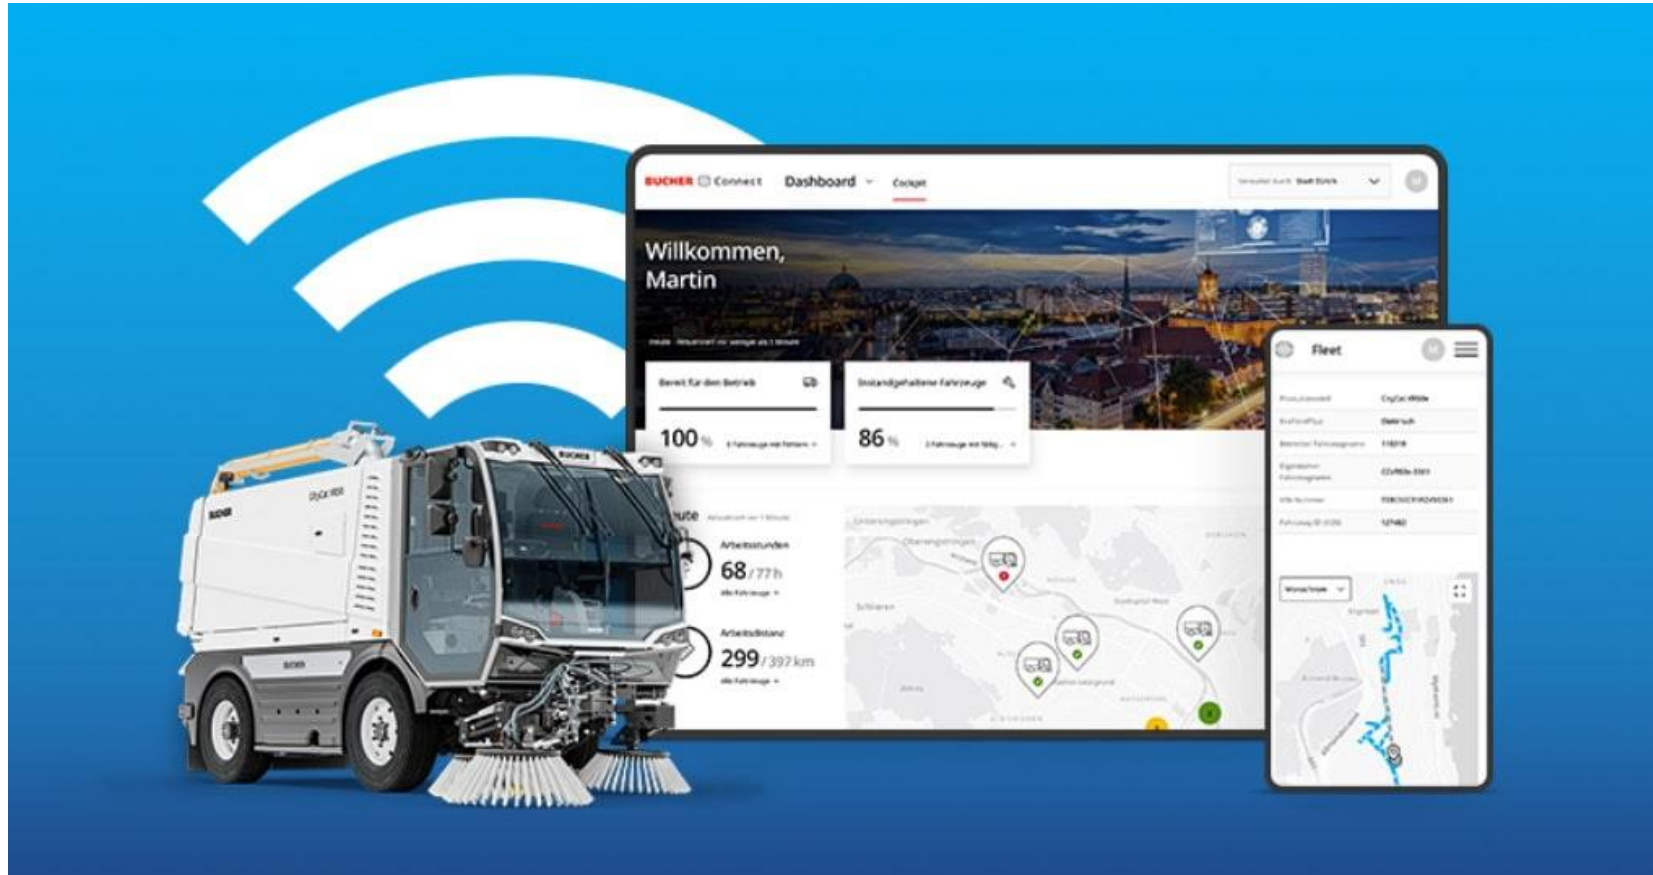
BUCHER Connect Dashboard Cockpit

Willkommen, Martin

Bereit für den Betrieb

100 %

Instandgehaltene Fahrzeuge

86 %

Heute

Arbeitsstunden

68 / 77 h

Arbeitsdistanz

299 / 397 km

Fleet

BUCHER

CityCat